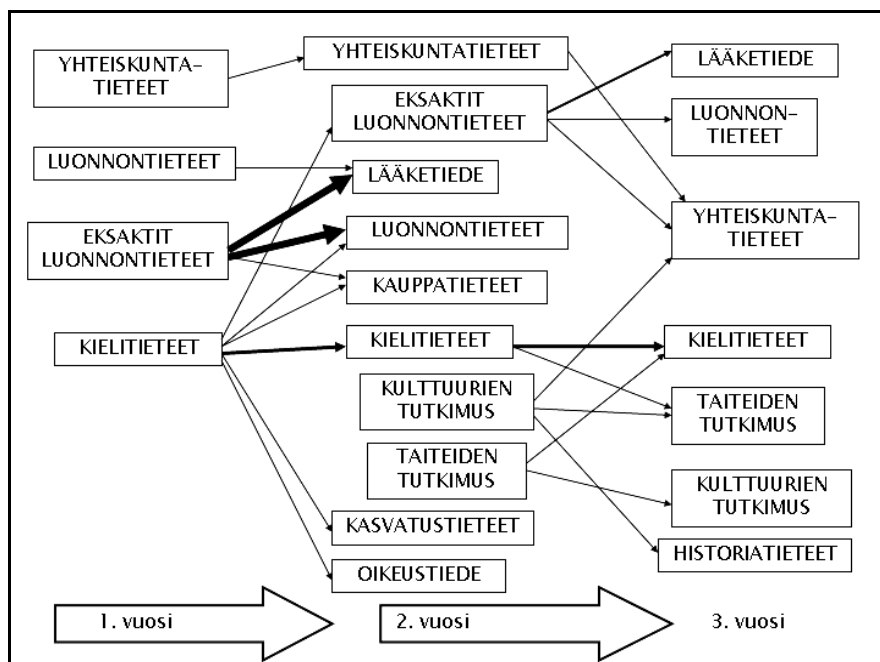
YHTEISKUNTATIETEET

LUONNONTIETEET

EKSAKTIT LUONNONTIETEET

KIELITIETEET

YHTEISKUNTATIETEET

EKSAKTIT LUONNONTIETEET

LÄÄKETIEDE

LUONNONTIETEET

KAUPPATIETEET

KIELITIETEET

KULTTUURIEN TUTKIMUS

TAITEIDEN TUTKIMUS

KASVATUSTIETEET

OIKEUSTIEDE

LÄÄKETIEDE

LUONNONTIETEET

YHTEISKUNTATIETEET

KIELITIETEET

TAITEIDEN TUTKIMUS

KULTTUURIEN TUTKIMUS

HISTORIATIETEET

1. vuosi

2. vuosi

3. vuosi